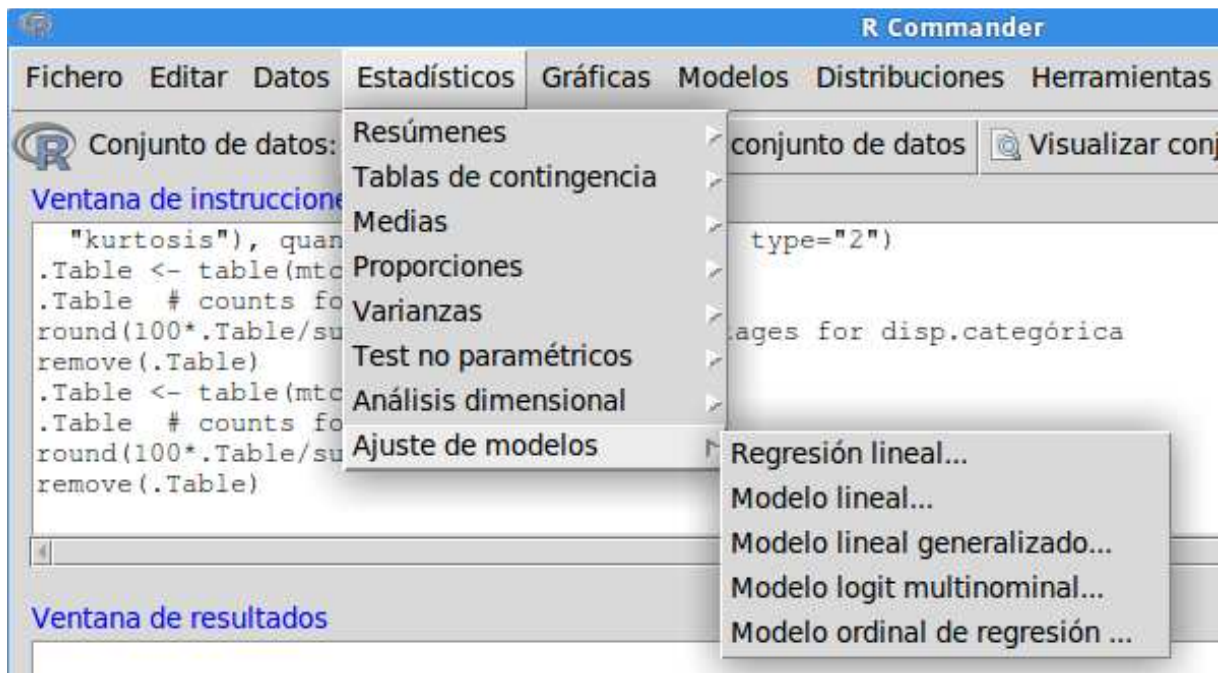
R Commander

Fichero Editar Datos Estadísticos Gráficas Modelos Distribuciones Herramientas

Conjunto de datos: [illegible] conjunto de datos Visualizar conj

Ventana de instruccione

"kurtosis"), quan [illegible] type="2")
.Table <- table(mtc
.Table # counts fo
round(100*.Table/su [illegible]ages for disp.categórica
remove(.Table)
.Table <- table(mtc
.Table # counts fo
round(100*.Table/su
remove(.Table)

Resúmenes
Tablas de contingencia
Medias
Proporciones
Varianzas
Test no paramétricos
Análisis dimensional
Ajuste de modelos

Regresión lineal...
Modelo lineal...
Modelo lineal generalizado...
Modelo logit multinominal...
Modelo ordinal de regresión ...

Ventana de resultados